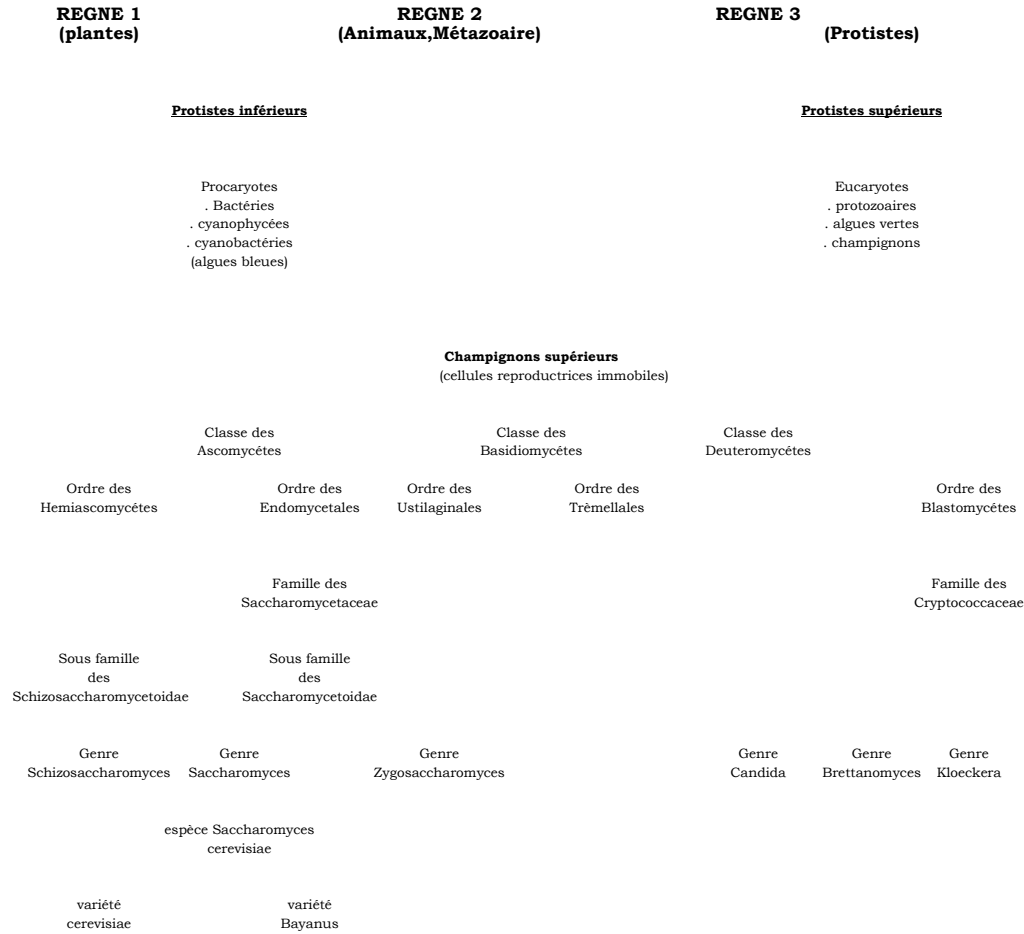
**REGNE 1**
**(plantes)**

**REGNE 2**
**(Animaux,Métazoaire)**

**REGNE 3**
**(Protistes)**

**Protistes inférieurs**

**Protistes supérieurs**

Procaryotes
. Bactéries
. cyanophycées
. cyanobactéries
(algues bleues)

Eucaryotes
. protozoaires
. algues vertes
. champignons

**Champignons supérieurs**
(cellules reproductrices immobiles)

Classe des Ascomycétes

Classe des Basidiomycétes

Classe des Deuteromycétes

Ordre des Hemiascomycétes

Ordre des Endomycetales

Ordre des Ustilaginales

Ordre des Trèmellales

Ordre des Blastomycétes

Famille des Saccharomycetaceae

Famille des Cryptococcaceae

Sous famille des Schizosaccharomycetoidae

Sous famille des Saccharomycetoidae

Genre Schizosaccharomyces

Genre Saccharomyces

Genre Zygosaccharomyces

Genre Candida

Genre Brettanomyces

Genre Kloeckera

espèce Saccharomyces cerevisiae

variété cerevisiae

variété Bayanus